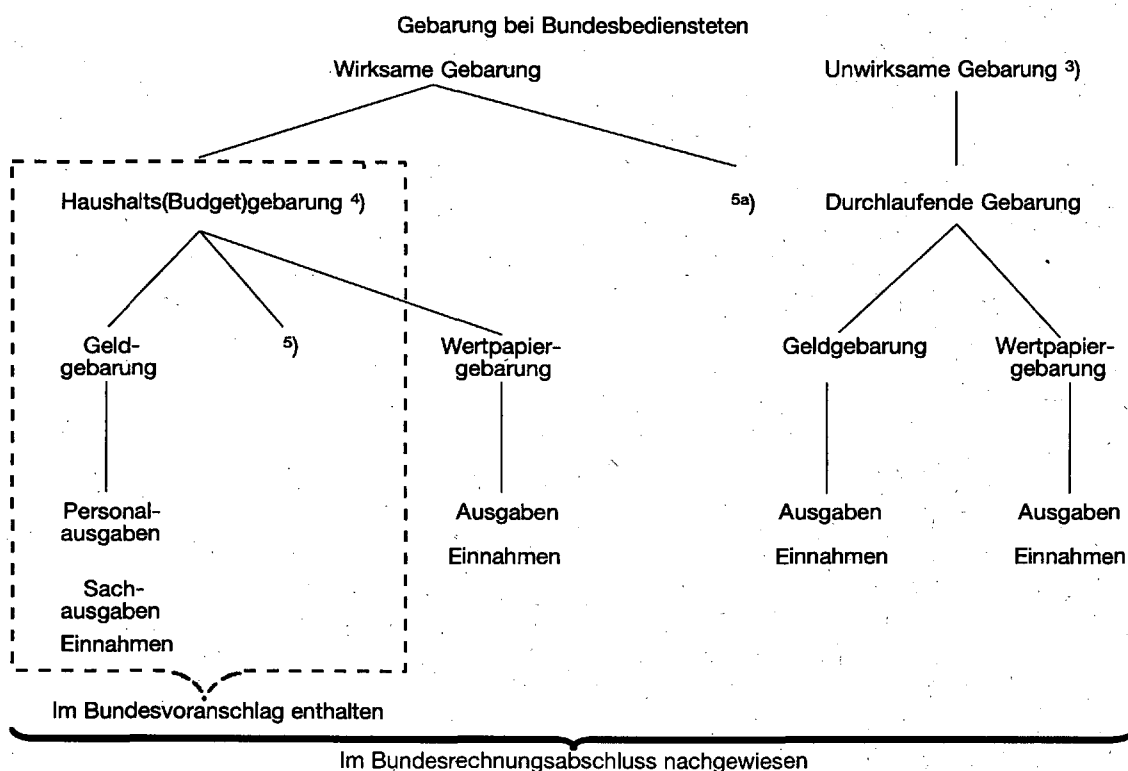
Gebarung bei Bundesbediensteten

Wirksame Gebarung

Unwirksame Gebarung ³)

Haushalts(Budget)gebarung ⁴)

⁵ᵃ)

Durchlaufende Gebarung

Geldgebarung

⁵)

Wertpapiergebarung

Geldgebarung

Wertpapiergebarung

Personalausgaben

Sachausgaben

Einnahmen

Ausgaben

Einnahmen

Ausgaben

Einnahmen

Ausgaben

Einnahmen

Im Bundesvoranschlag enthalten

Im Bundesrechnungsabschluss nachgewiesen